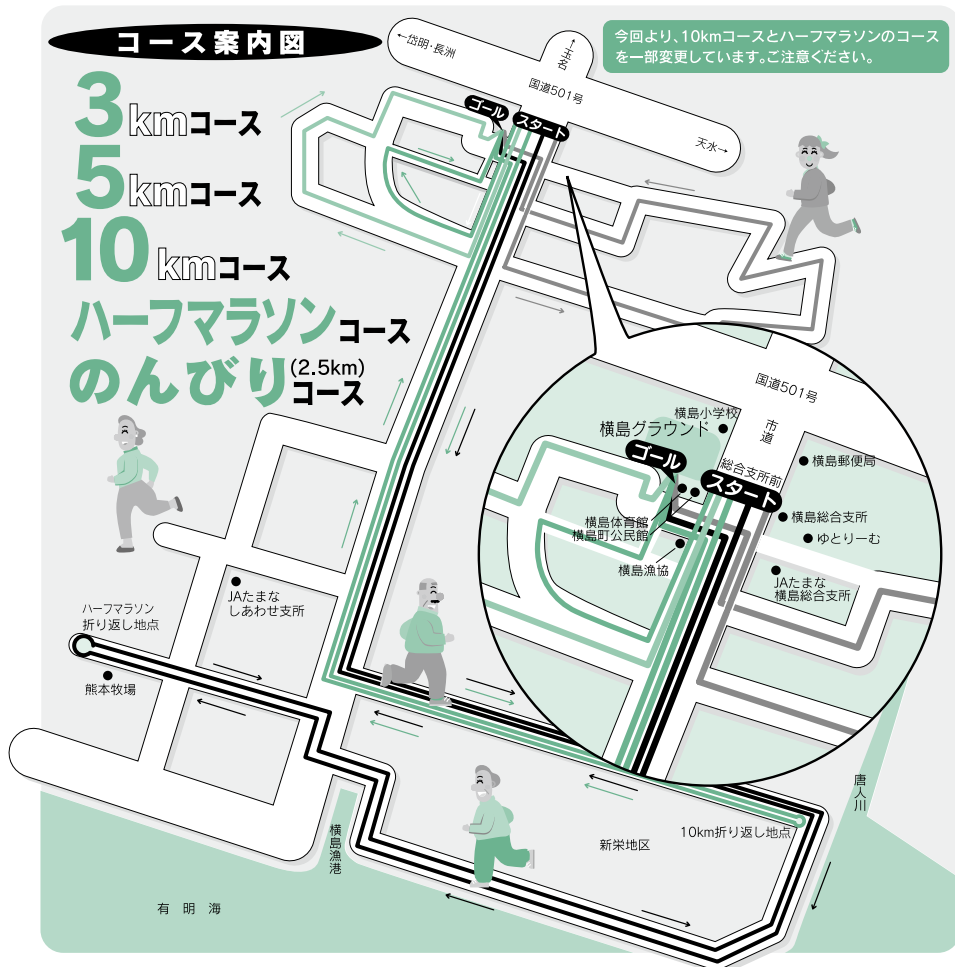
コース案内図

3kmコース
5kmコース
10kmコース
ハーフマラソンコース
のんびり(2.5km)コース

今回より、10kmコースとハーフマラソンのコースを一部変更しています。ご注意ください。

←岱明・長洲
↑玉名
国道501号
天水→
ゴール
スタート

国道501号
横島小学校
市道
横島グラウンド
ゴール
総合支所前
スタート
横島郵便局
横島体育館
横島町公民館
横島総合支所
ゆとりーむ
横島漁協
JAたまな
横島総合支所

ハーフマラソン
折り返し地点
熊本牧場
JAたまな
しあわせ支所
横島漁港
新栄地区
10km折り返し地点
唐人川
有明海